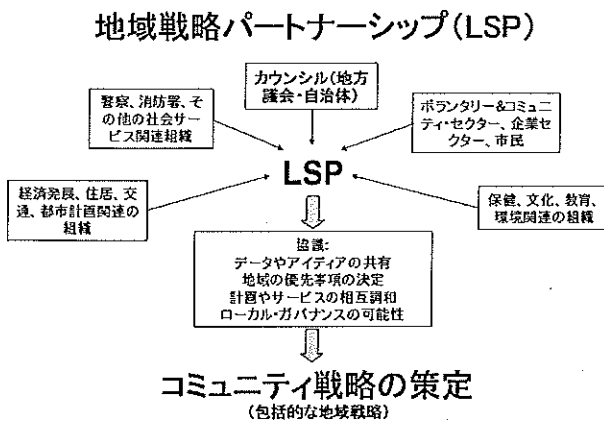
地域戦略パートナーシップ（LSP）

カウンシル（地方議会・自治体）

警察、消防署、その他の社会サービス関連組織

ボランタリー&コミュニティ・セクター、企業セクター、市民

LSP

経済発展、住居、交通、都市計画関連の組織

保健、文化、教育、環境関連の組織

協議：
データやアイディアの共有
地域の優先事項の決定
計画やサービスの相互調和
ローカル・ガバナンスの可能性

コミュニティ戦略の策定
（包括的な地域戦略）